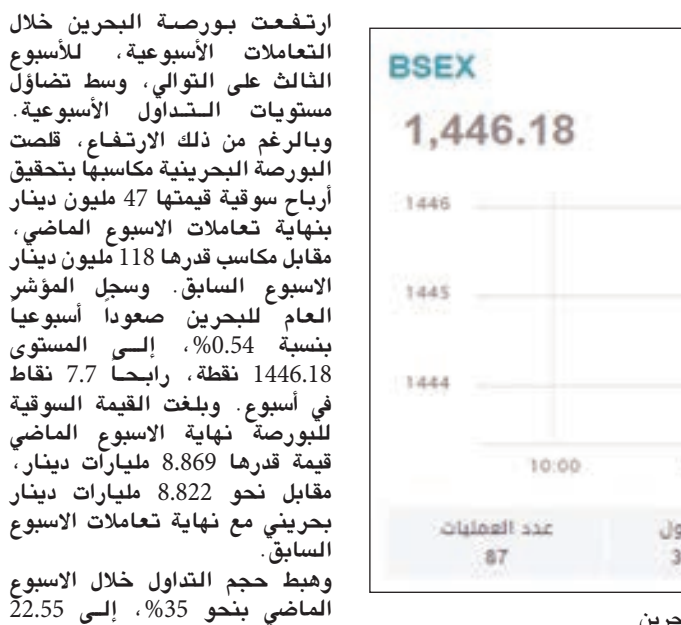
ارتفعت بورصة البحرين خلال التعاملات الأسبوعية، للأسبوع الثالث على التوالي، وسط تضاؤل مستويات التداول الأسبوعية. وبالرغم من ذلك الارتفاع، قلصت البورصة البحرينية مكاسبها بتحقيق أرباح سوقية قيمتها 47 مليون دينار بنهاية تعاملات الاسبوع الماضي، مقابل مكاسب قدرها 118 مليون دينار الاسبوع السابق. وسجل المؤشر العام للبحرين صعوداً أسبوعياً بنسبة 0.54%، إلى المستوى 1446.18 نقطة، رابحاً 7.7 نقاط في أسبوع. وبلغت القيمة السوقية للبورصة نهاية الاسبوع الماضي قيمة قدرها 8.869 مليارات دينار، مقابل نحو 8.822 مليارات دينار بحريني مع نهاية تعاملات الاسبوع السابق.

وهبط حجم التداول خلال الاسبوع الماضي بنحو 35%، إلى 22.55

BSEX

1,446.18

1446

1445

1444

10:00

عدد العمليات
87

ول
3

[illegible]حرين